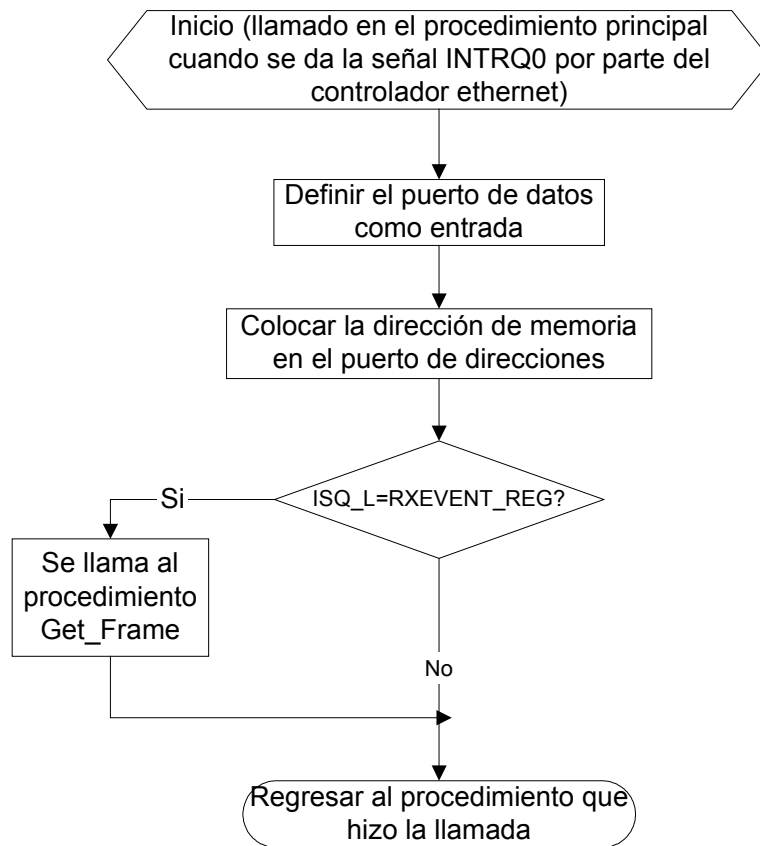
Inicio (llamado en el procedimiento principal cuando se da la señal INTRQ0 por parte del controlador ethernet)

Definir el puerto de datos como entrada

Colocar la dirección de memoria en el puerto de direcciones

ISQ_L=RXEVENT_REG?

Si

Se llama al procedimiento Get_Frame

No

Regresar al procedimiento que hizo la llamada